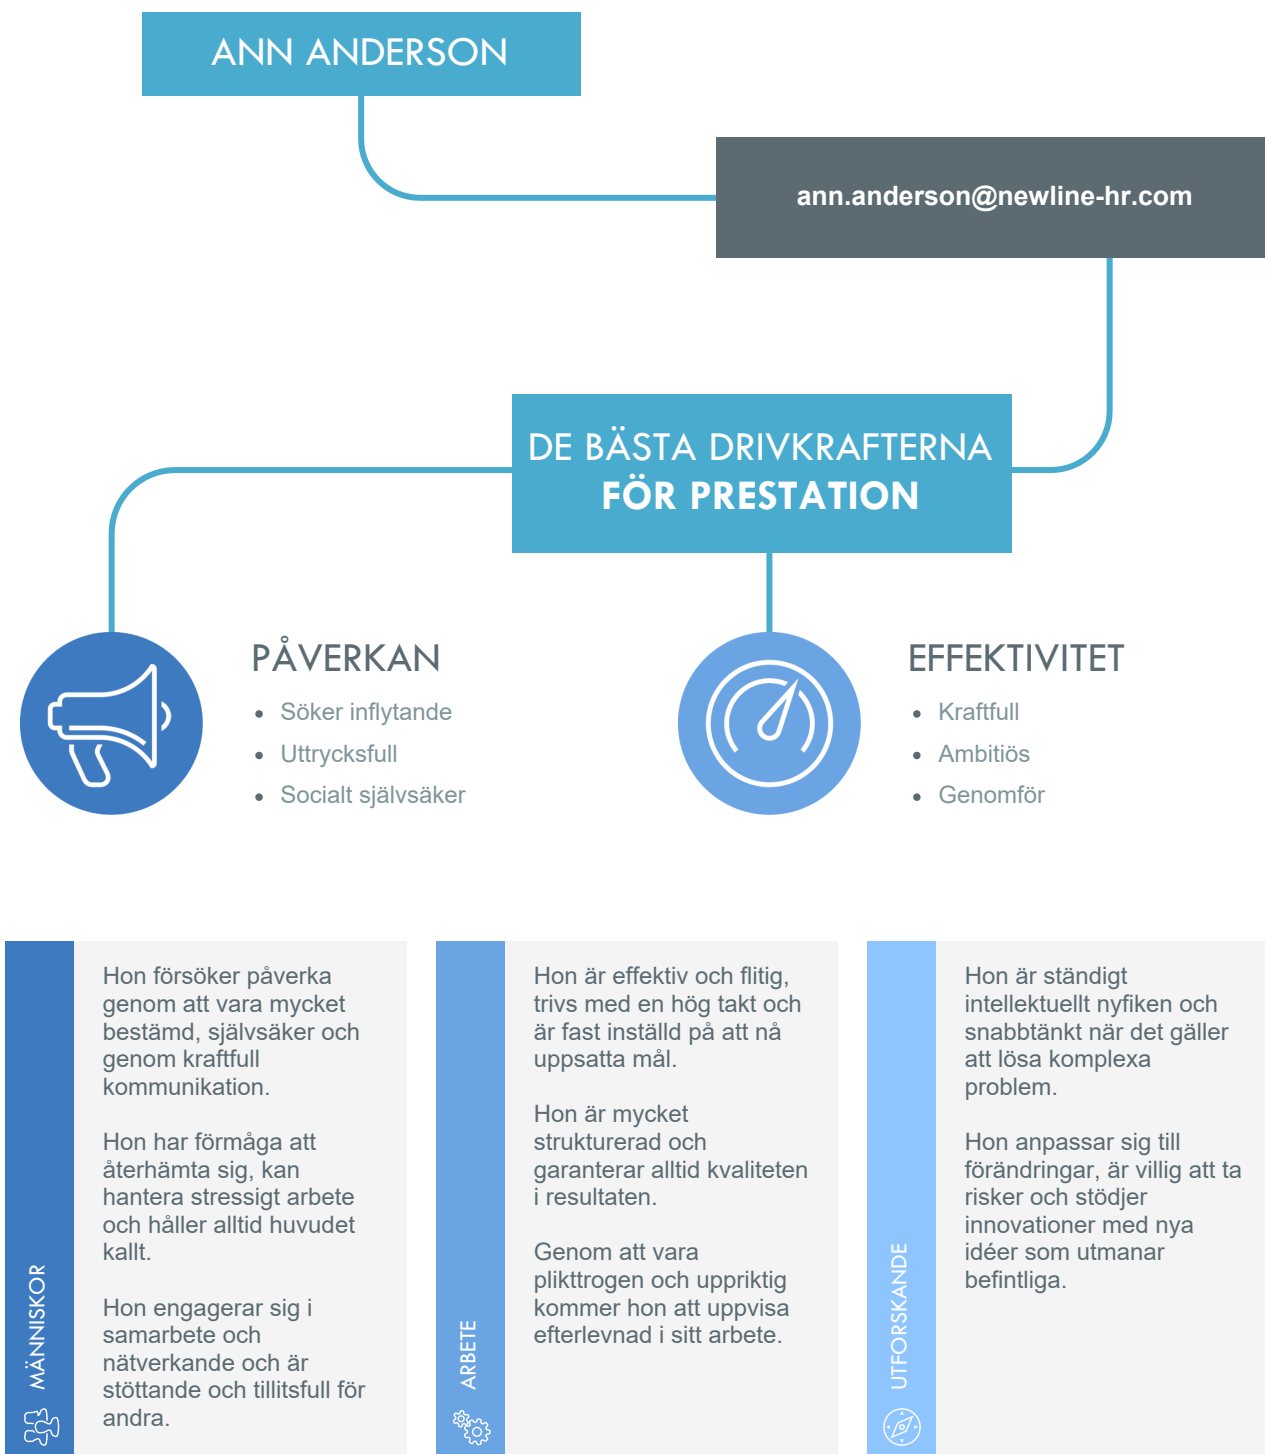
ANN ANDERSON

ann.anderson@newline-hr.com

DE BÄSTA DRIVKRAFTERNA
FÖR PRESTATION

PÅVERKAN
- Söker inflytande
- Uttrycksfull
- Socialt självsäker

EFFEKTIVITET
- Kraftfull
- Ambitiös
- Genomför

MÄNNISKOR

Hon försöker påverka genom att vara mycket bestämd, självsäker och genom kraftfull kommunikation.

Hon har förmåga att återhämta sig, kan hantera stressigt arbete och håller alltid huvudet kallt.

Hon engagerar sig i samarbete och nätverkande och är stöttande och tillitsfull för andra.

ARBETE

Hon är effektiv och flitig, trivs med en hög takt och är fast inställd på att nå uppsatta mål.

Hon är mycket strukturerad och garanterar alltid kvaliteten i resultaten.

Genom att vara plikttrogen och uppriktig kommer hon att uppvisa efterlevnad i sitt arbete.

UTFORSKANDE

Hon är ständigt intellektuellt nyfiken och snabbtänkt när det gäller att lösa komplexa problem.

Hon anpassar sig till förändringar, är villig att ta risker och stödjer innovationer med nya idéer som utmanar befintliga.